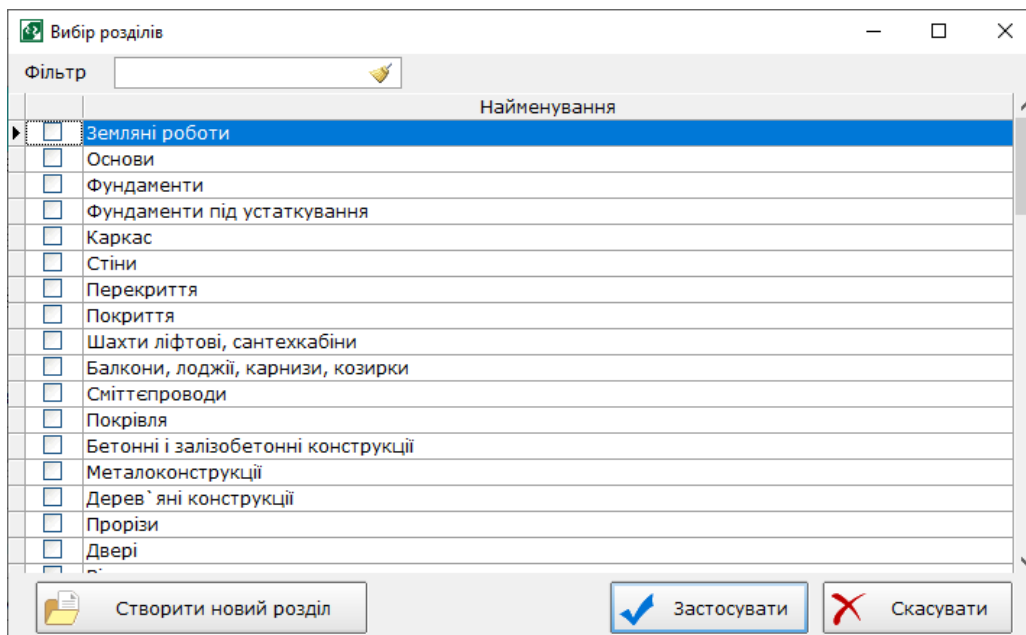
Вибір розділів

Фільтр

| | Найменування |
|---|---|
| ☐ | Земляні роботи |
| ☐ | Основи |
| ☐ | Фундаменти |
| ☐ | Фундаменти під устаткування |
| ☐ | Каркас |
| ☐ | Стіни |
| ☐ | Перекриття |
| ☐ | Покриття |
| ☐ | Шахти ліфтові, сантехкабіни |
| ☐ | Балкони, лоджії, карнизи, козирки |
| ☐ | Сміттєпроводи |
| ☐ | Покрівля |
| ☐ | Бетонні і залізобетонні конструкції |
| ☐ | Металоконструкції |
| ☐ | Дерев`яні конструкції |
| ☐ | Прорізи |
| ☐ | Двері |
| ☐ | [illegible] |

Створити новий розділ

Застосувати

Скасувати